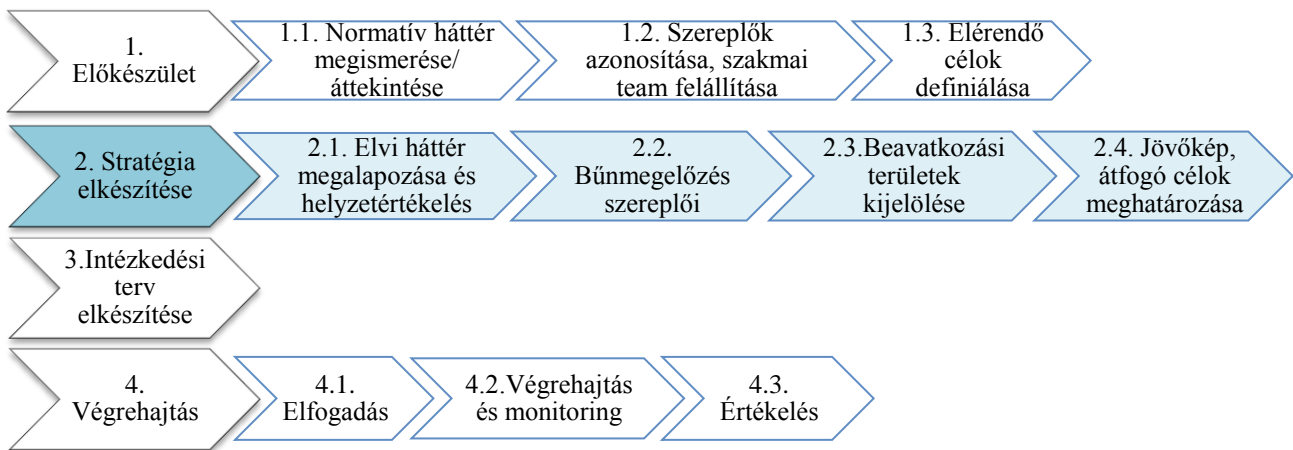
1. Előkészület

1.1. Normatív háttér megismerése/ áttekintése

1.2. Szereplők azonosítása, szakmai team felállítása

1.3. Elérendő célok definiálása

2. Stratégia elkészítése

2.1. Elvi háttér megalapozása és helyzetértékelés

2.2. Bűnmegelőzés szereplői

2.3.Beavatkozási területek kijelölése

2.4. Jövőkép, átfogó célok meghatározása

3.Intézkedési terv elkészítése

4. Végrehajtás

4.1. Elfogadás

4.2.Végrehajtás és monitoring

4.3. Értékelés